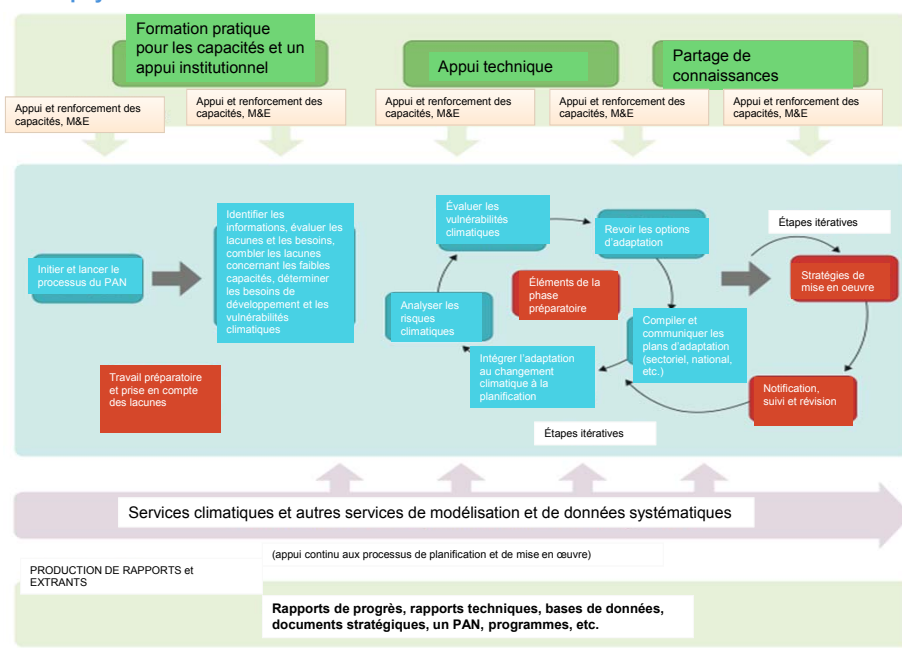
Formation pratique pour les capacités et un appui institutionnel

Appui technique

Partage de connaissances

Appui et renforcement des capacités, M&E

Appui et renforcement des capacités, M&E

Appui et renforcement des capacités, M&E

Appui et renforcement des capacités, M&E

Appui et renforcement des capacités, M&E

Initier et lancer le processus du PAN

Identifier les informations, évaluer les lacunes et les besoins, combler les lacunes concernant les faibles capacités, déterminer les besoins de développement et les vulnérabilités climatiques

Évaluer les vulnérabilités climatiques

Revoir les options d'adaptation

Étapes itératives

Stratégies de mise en oeuvre

Éléments de la phase préparatoire

Analyser les risques climatiques

Compiler et communiquer les plans d'adaptation (sectoriel, national, etc.)

Travail préparatoire et prise en compte des lacunes

Intégrer l'adaptation au changement climatique à la planification

Notification, suivi et révision

Étapes itératives

Services climatiques et autres services de modélisation et de données systématiques

(appui continu aux processus de planification et de mise en œuvre)

PRODUCTION DE RAPPORTS et EXTRANTS

Rapports de progrès, rapports techniques, bases de données, documents stratégiques, un PAN, programmes, etc.